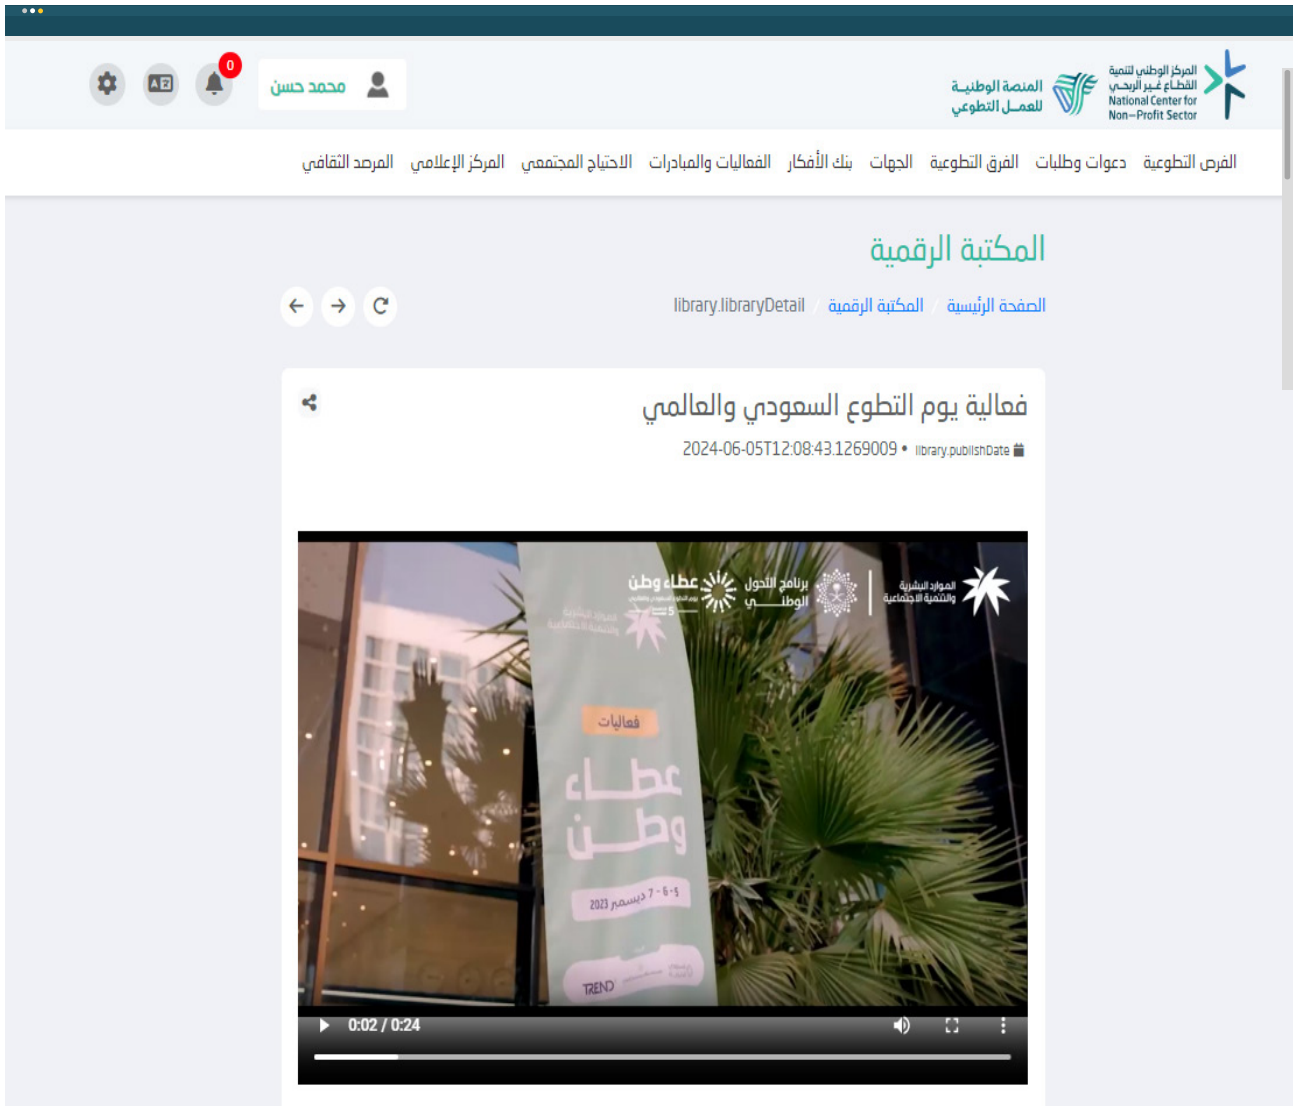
المركز الوطني لتنمية القطاع غير الربحي
National Center for Non-Profit Sector
المنصة الوطنية للعمل التطوعي

محمد حسن
0

الفرص التطوعية دعوات وطلبات الفرق التطوعية الجهات بنك الأفكار الفعاليات والمبادرات الاحتياج المجتمعي المركز الإعلامي المرصد الثقافي

المكتبة الرقمية

الصفحة الرئيسية / المكتبة الرقمية / library.libraryDetail

فعالية يوم التطوع السعودي والعالمي

library.publishDate 2024-06-05T12:08:43.1269009 •

الموارد البشرية والتنمية الاجتماعية
برنامج التحول الوطني
عطاء وطن
فعاليات
عطاء وطن
5-6-7 ديسمبر 2023
TREND

0:02 / 0:24